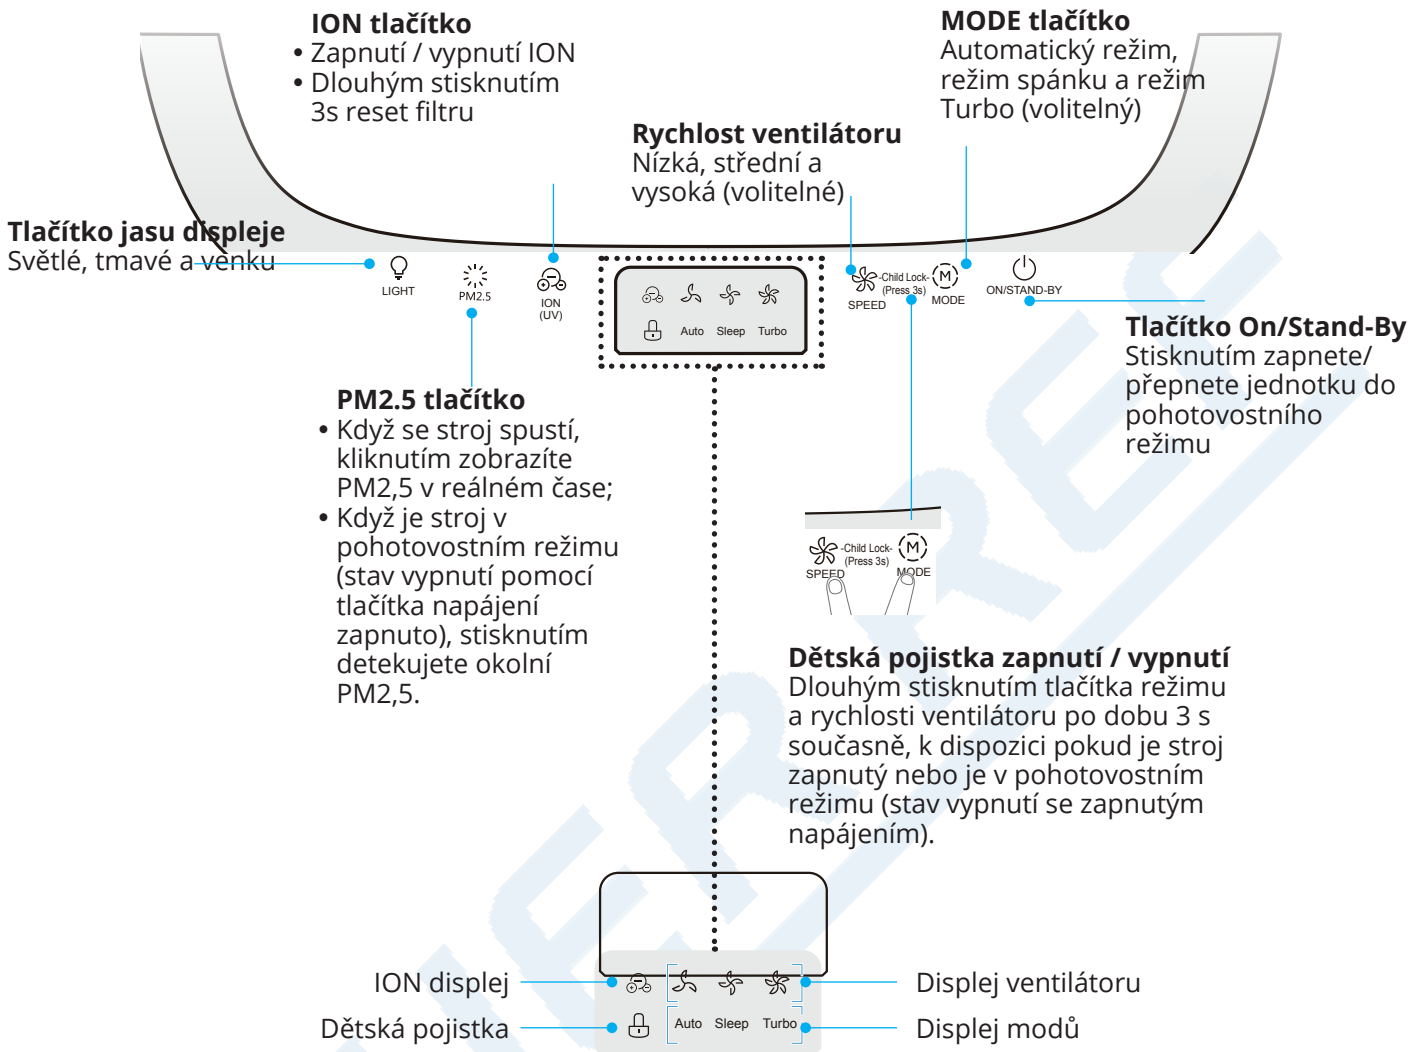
ION tlačítko
• Zapnutí / vypnutí ION
• Dlouhým stisknutím 3s reset filtru

MODE tlačítko
Automatický režim, režim spánku a režim Turbo (volitelný)

Rychlost ventilátoru
Nízká, střední a vysoká (volitelné)

Tlačítko jasu displeje
Světlé, tmavé a venku

LIGHT
PM2.5
ION (UV)
Auto Sleep Turbo
SPEED -Child Lock- (Press 3s) MODE
ON/STAND-BY

Tlačítko On/Stand-By
Stisknutím zapnete/ přepnete jednotku do pohotovostního režimu

PM2.5 tlačítko
• Když se stroj spustí, kliknutím zobrazíte PM2,5 v reálném čase;
• Když je stroj v pohotovostním režimu (stav vypnutí pomocí tlačítka napájení zapnuto), stisknutím detekujete okolní PM2,5.

SPEED -Child Lock- (Press 3s) MODE

Dětská pojistka zapnutí / vypnutí
Dlouhým stisknutím tlačítka režimu a rychlosti ventilátoru po dobu 3 s současně, k dispozici pokud je stroj zapnutý nebo je v pohotovostním režimu (stav vypnutí se zapnutým napájením).

ION displej
Dětská pojistka
Auto Sleep Turbo
Displej ventilátoru
Displej modů